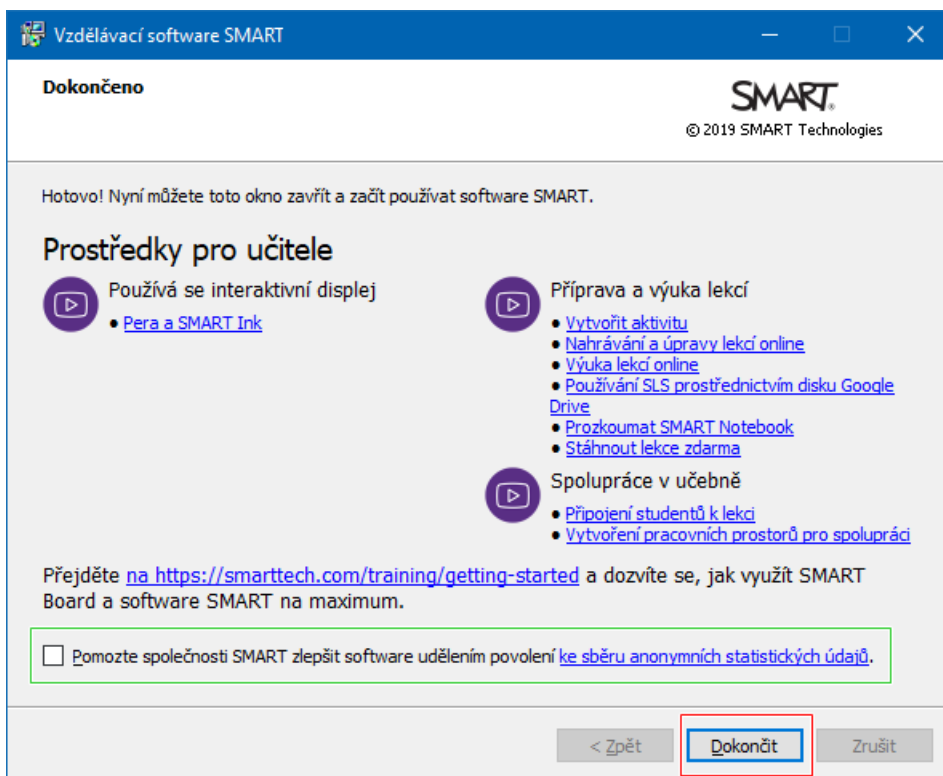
Vzdělávací software SMART

Dokončeno

SMART
© 2019 SMART Technologies

Hotovo! Nyní můžete toto okno zavřít a začít používat software SMART.

Prostředky pro učitele

Používá se interaktivní displej
• Pera a SMART Ink

Příprava a výuka lekcí
• Vytvořit aktivitu
• Nahrávání a úpravy lekcí online
• Výuka lekcí online
• Používání SLS prostřednictvím disku Google Drive
• Prozkoumat SMART Notebook
• Stáhnout lekce zdarma

Spolupráce v učebně
• Připojení studentů k lekci
• Vytvoření pracovních prostorů pro spolupráci

Přejděte na https://smarttech.com/training/getting-started a dozvíte se, jak využít SMART Board a software SMART na maximum.

Pomozte společnosti SMART zlepšit software udělením povolení ke sběru anonymních statistických údajů.

< Zpět

Dokončit

Zrušit